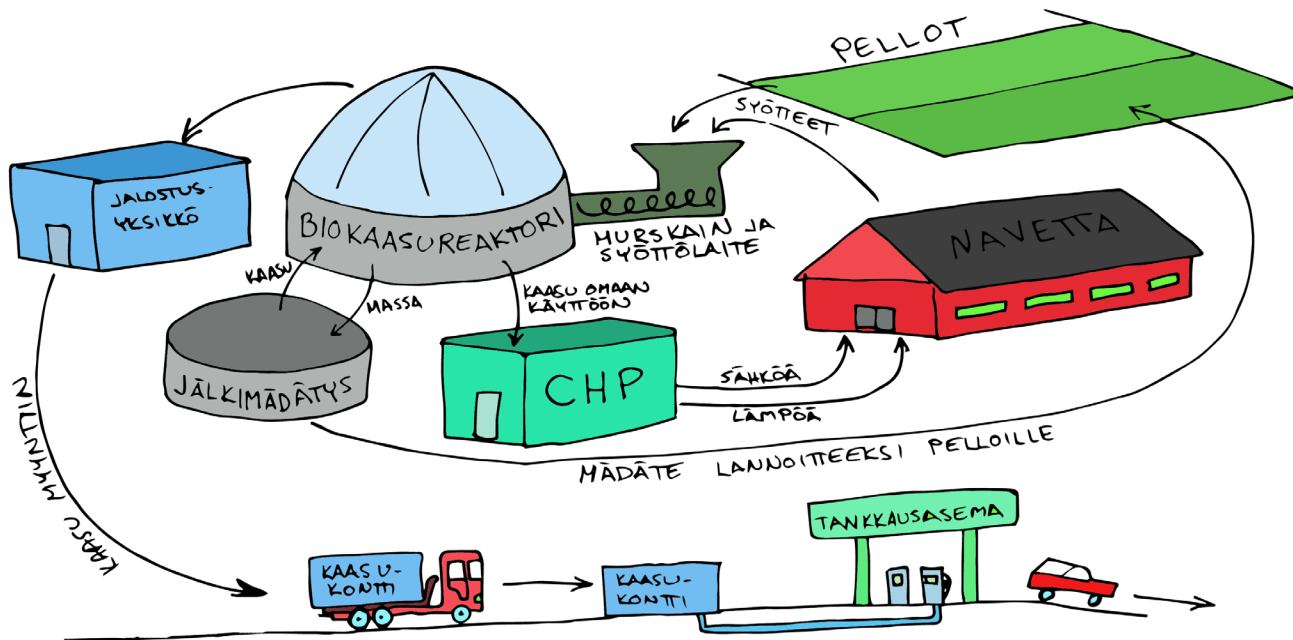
PELLOT

SYÖTTEET

JALOSTUS-YKSIKKÖ

BIOKAASUREAKTORI

MURSKAIN JA SYÖTTÖLAITE

NAVETTA

KAASU

MASSA

KAASU OMAAN KÄYTTÖÖN

JÄLKIMÄDÄTYS

CHP

SÄHKÖÄ

LÄMPÖÄ

MÄDÄTE LANNOITTEEKSI PELLOILLE

KAASU MYYNTIIN

TANKKAUSASEMA

KAASU-KONTTI

KAASU-KONTTI